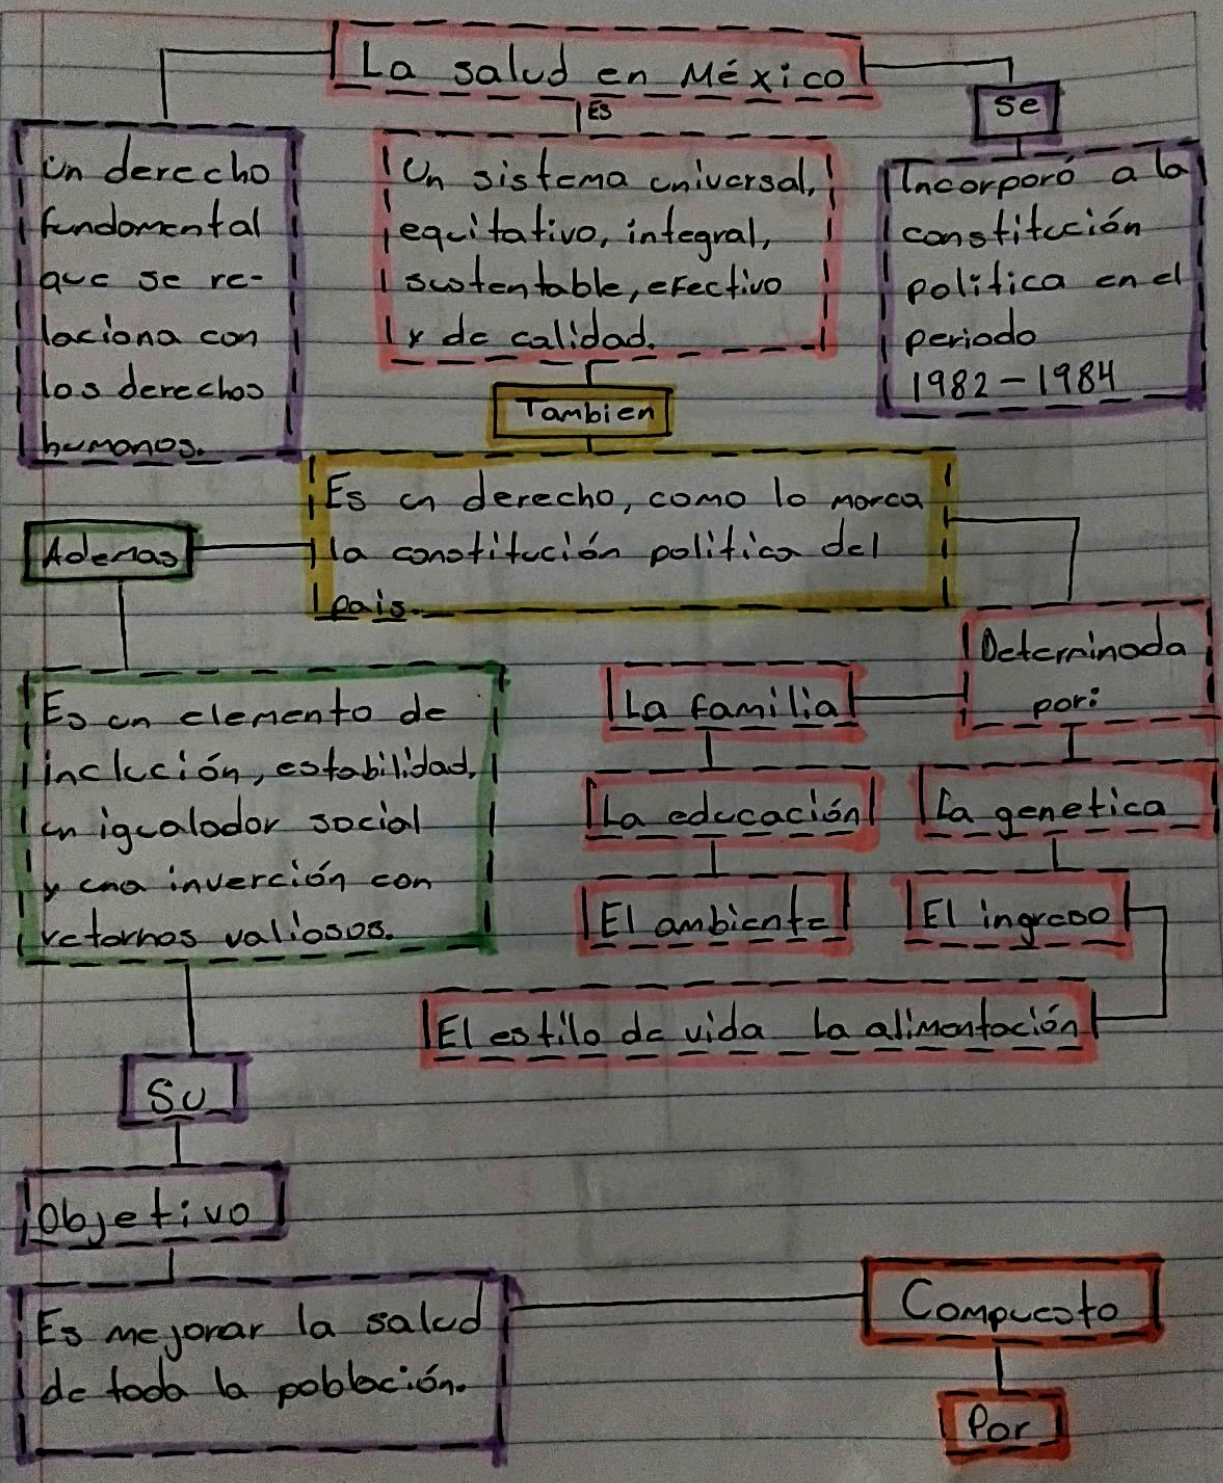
La salud en México

Es

Un sistema universal, equitativo, integral, sustentable, efectivo y de calidad.

Un derecho fundamental que se relaciona con los derechos humanos.

se

Incorporó a la constitución política en el periodo 1982-1984

Tambien

Es un derecho, como lo marca la constitución política del país.

Ademas

Es un elemento de inclusión, estabilidad, un igualador social y una inverción con retornos valiosos.

Determinada por:

La familia

La genetica

La educación

El ambiente

El ingreso

El estilo de vida la alimentación

Su

objetivo

Es mejorar la salud de toda la población.

Compuesto

Por